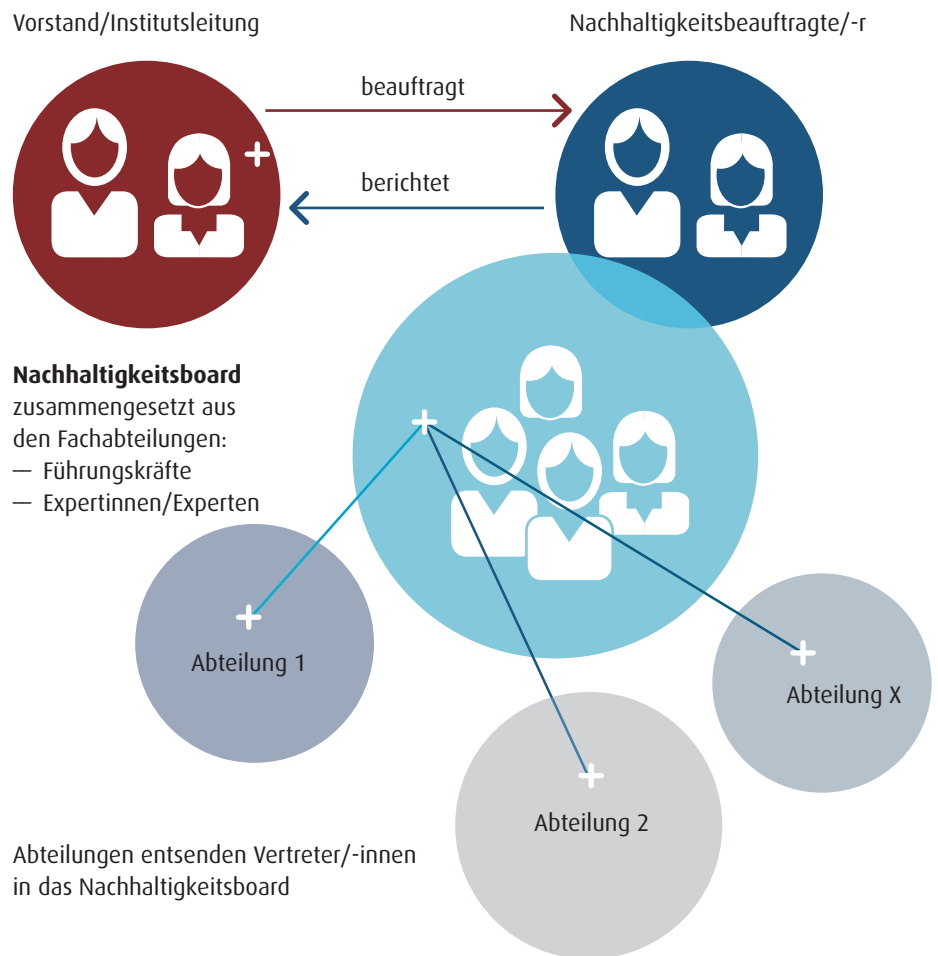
Vorstand/Institutsleitung

Nachhaltigkeitsbeauftragte/-r

beauftragt

berichtet

**Nachhaltigkeitsboard**
zusammengesetzt aus den Fachabteilungen:
— Führungskräfte
— Expertinnen/Experten

Abteilung 1

Abteilung X

Abteilung 2

Abteilungen entsenden Vertreter/-innen in das Nachhaltigkeitsboard